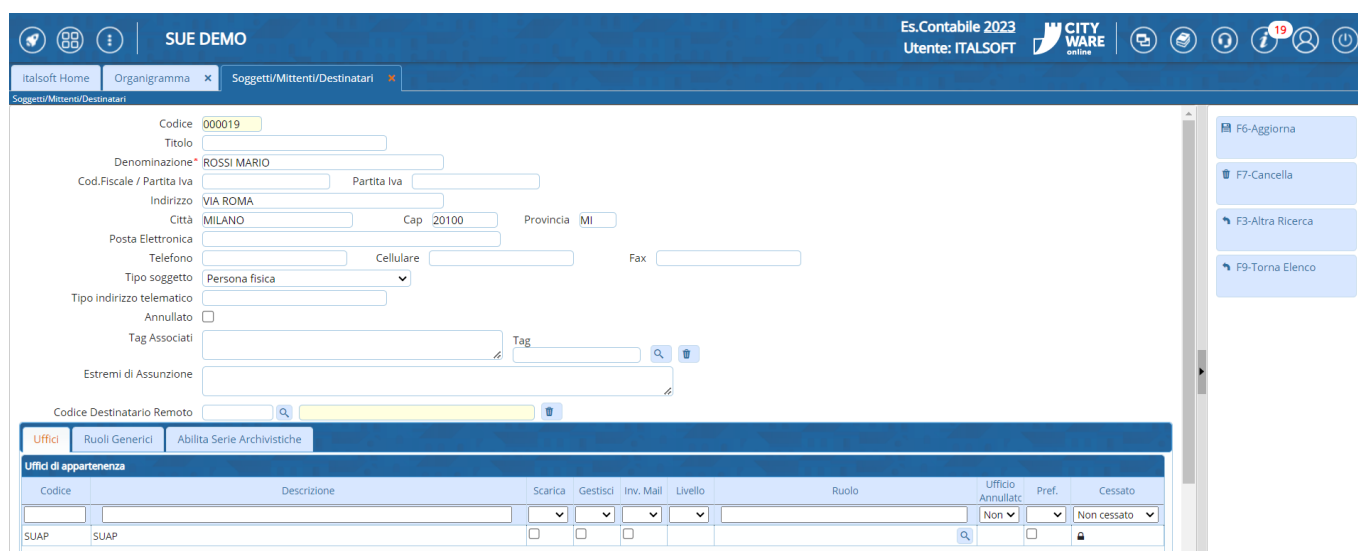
SUE DEMO

Es.Contabile 2023
Utente: ITALSOFT

CITY WARE online

19

italsoft Home | Organigramma ✕ | Soggetti/Mittenti/Destinatari ✕

Soggetti/Mittenti/Destinatari

Codice 000019
Titolo
Denominazione* ROSSI MARIO
Cod.Fiscale / Partita Iva
Partita Iva
Indirizzo VIA ROMA
Città MILANO
Cap 20100
Provincia MI
Posta Elettronica
Telefono
Cellulare
Fax
Tipo soggetto Persona fisica
Tipo indirizzo telematico
Annullato
Tag Associati
Tag
Estremi di Assunzione
Codice Destinatario Remoto

F6-Aggiorna
F7-Cancella
F3-Altra Ricerca
F9-Torna Elenco

Uffici | Ruoli Generici | Abilita Serie Archivistiche

Uffici di appartenenza

| Codice | Descrizione | Scarica | Gestisci | Inv. Mail | Livello | Ruolo | Ufficio Annullato | Pref. | Cessato |
|---|---|---|---|---|---|---|---|---|---|
| | | | | | | | Non | | Non cessato |
| SUAP | SUAP | | | | | | | | |